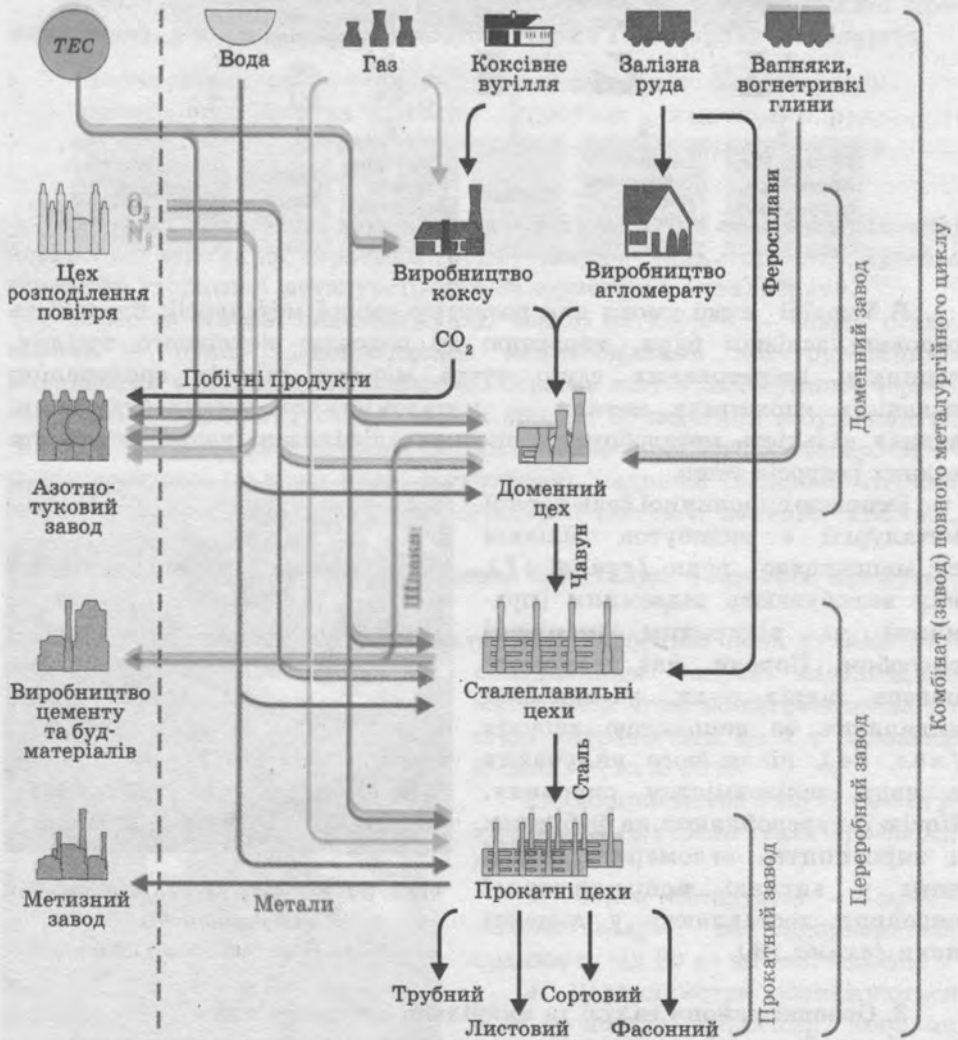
ТЕС

Вода

Газ

Коксівне вугілля

Залізна руда

Вапняки, вогнетривкі глини

$O_2$
$N_2$

Цех розподілення повітря

Виробництво коксу

Виробництво агломерату

Феросплави

$CO_2$

Побічні продукти

Азотнотуковий завод

Доменний цех

Чавун

Шлаки

Виробництво цементу та будматеріалів

Сталеплавильні цехи

Сталь

Метизний завод

Метали

Прокатні цехи

Трубний

Листовий

Сортовий

Фасонний

Доменний завод

Переробний завод

Прокатний завод

Комбінат (завод) повного металургійного циклу